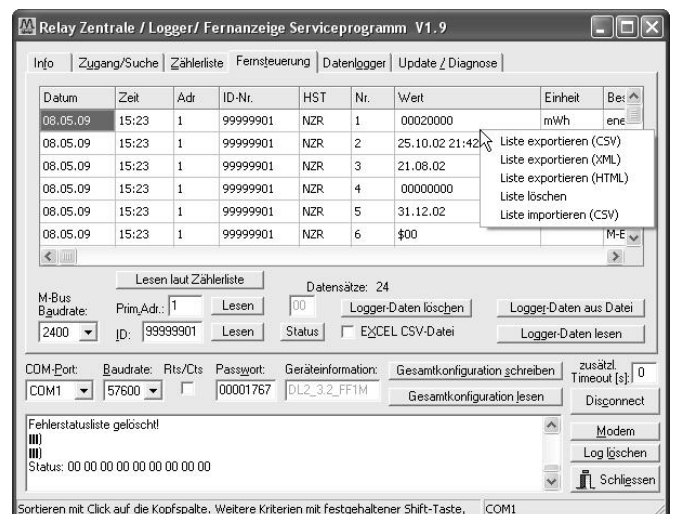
Relay Zentrale / Logger/ Fernanzeige Serviceprogramm V1.9

Info | Zugang/Suche | Zählerliste | Fernsteuerung | Datenlogger | Update / Diagnose

| Datum | Zeit | Adr | ID-Nr. | HST | Nr. | Wert | Einheit | Be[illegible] |
|---|---|---|---|---|---|---|---|---|
| 08.05.09 | 15:23 | 1 | 99999901 | NZR | 1 | 00020000 | mWh | ene |
| 08.05.09 | 15:23 | 1 | 99999901 | NZR | 2 | 25.10.02 21:42 | | |
| 08.05.09 | 15:23 | 1 | 99999901 | NZR | 3 | 21.08.02 | | |
| 08.05.09 | 15:23 | 1 | 99999901 | NZR | 4 | 00000000 | | |
| 08.05.09 | 15:23 | 1 | 99999901 | NZR | 5 | 31.12.02 | | |
| 08.05.09 | 15:23 | 1 | 99999901 | NZR | 6 | $00 | | M-E |

Liste exportieren (CSV)
Liste exportieren (XML)
Liste exportieren (HTML)
Liste löschen
Liste importieren (CSV)

Lesen laut Zählerliste
Datensätze: 24
M-Bus Baudrate: 2400
Prim.Adr.: 1 Lesen
ID: 99999901 Lesen
00
Status
Logger-Daten löschen
EXCEL CSV-Datei
Logger-Daten aus Datei
Logger-Daten lesen

COM-Port: COM1
Baudrate: 57600
Rts/Cts
Passwort: 00001767
Geräteinformation: DL2_3.2_FF1M
Gesamtkonfiguration schreiben
Gesamtkonfiguration lesen
zusätzl. Timeout [s]: 0
Disconnect

Fehlerstatusliste gelöscht!
Status: 00 00 00 00 00 00 00 00 00

Modem
Log löschen
Schliessen

Sortieren mit Click auf die Kopfspalte. Weitere Kriterien mit festgehaltener Shift-Taste, | COM1